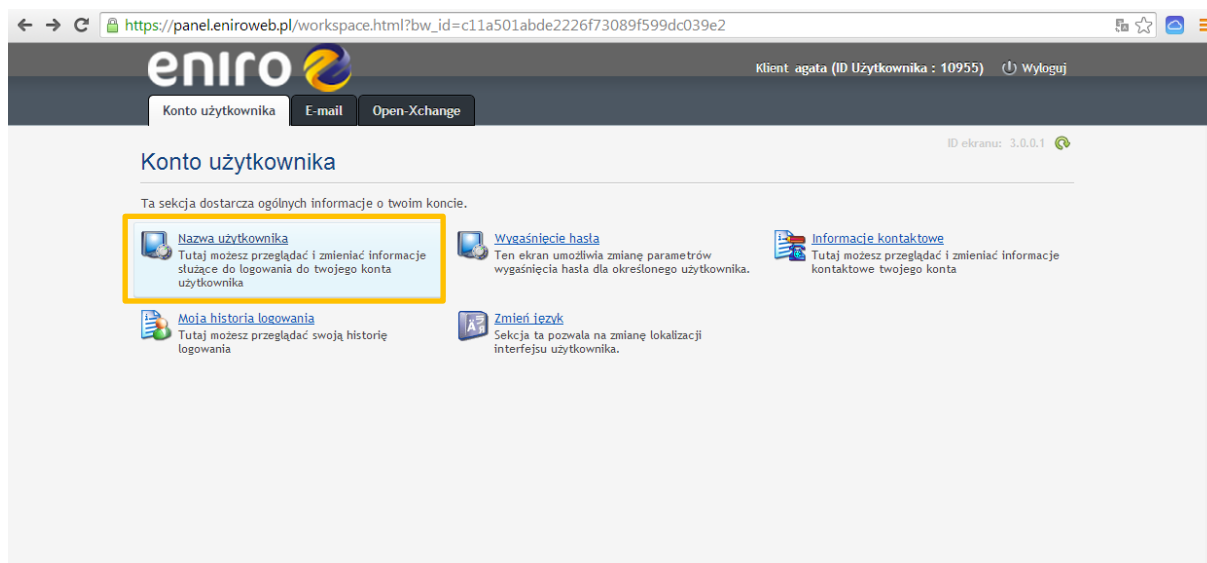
https://panel.eniroweb.pl/workspace.html?bw_id=c11a501abde2226f73089f599dc039e2

eniro

Klient agata (ID Użytkownika : 10955) Wyloguj

Konto użytkownika | E-mail | Open-Xchange

ID ekranu: 3.0.0.1

Konto użytkownika

Ta sekcja dostarcza ogólnych informacji o twoim koncie.

Nazwa użytkownika
Tutaj możesz przeglądać i zmieniać informacje służące do logowania do twojego konta użytkownika

Wygaśnięcie hasła
Ten ekran umożliwia zmianę parametrów wygaśnięcia hasła dla określonego użytkownika.

Informacje kontaktowe
Tutaj możesz przeglądać i zmieniać informacje kontaktowe twojego konta

Moja historia logowania
Tutaj możesz przeglądać swoją historię logowania

Zmień język
Sekcja ta pozwala na zmianę lokalizacji interfejsu użytkownika.